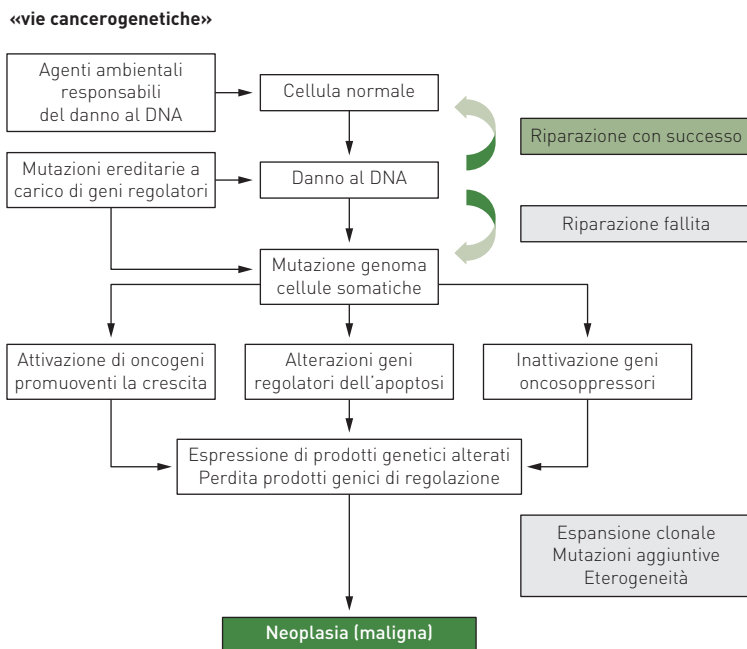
«vie cancerogenetiche»

Agenti ambientali responsabili del danno al DNA

Cellula normale

Riparazione con successo

Mutazioni ereditarie a carico di geni regolatori

Danno al DNA

Riparazione fallita

Mutazione genoma cellule somatiche

Attivazione di oncogeni promuoventi la crescita

Alterazioni geni regolatori dell'apoptosi

Inattivazione geni oncosoppressori

Espressione di prodotti genetici alterati
Perdita prodotti genici di regolazione

Espansione clonale
Mutazioni aggiuntive
Eterogeneità

Neoplasia (maligna)